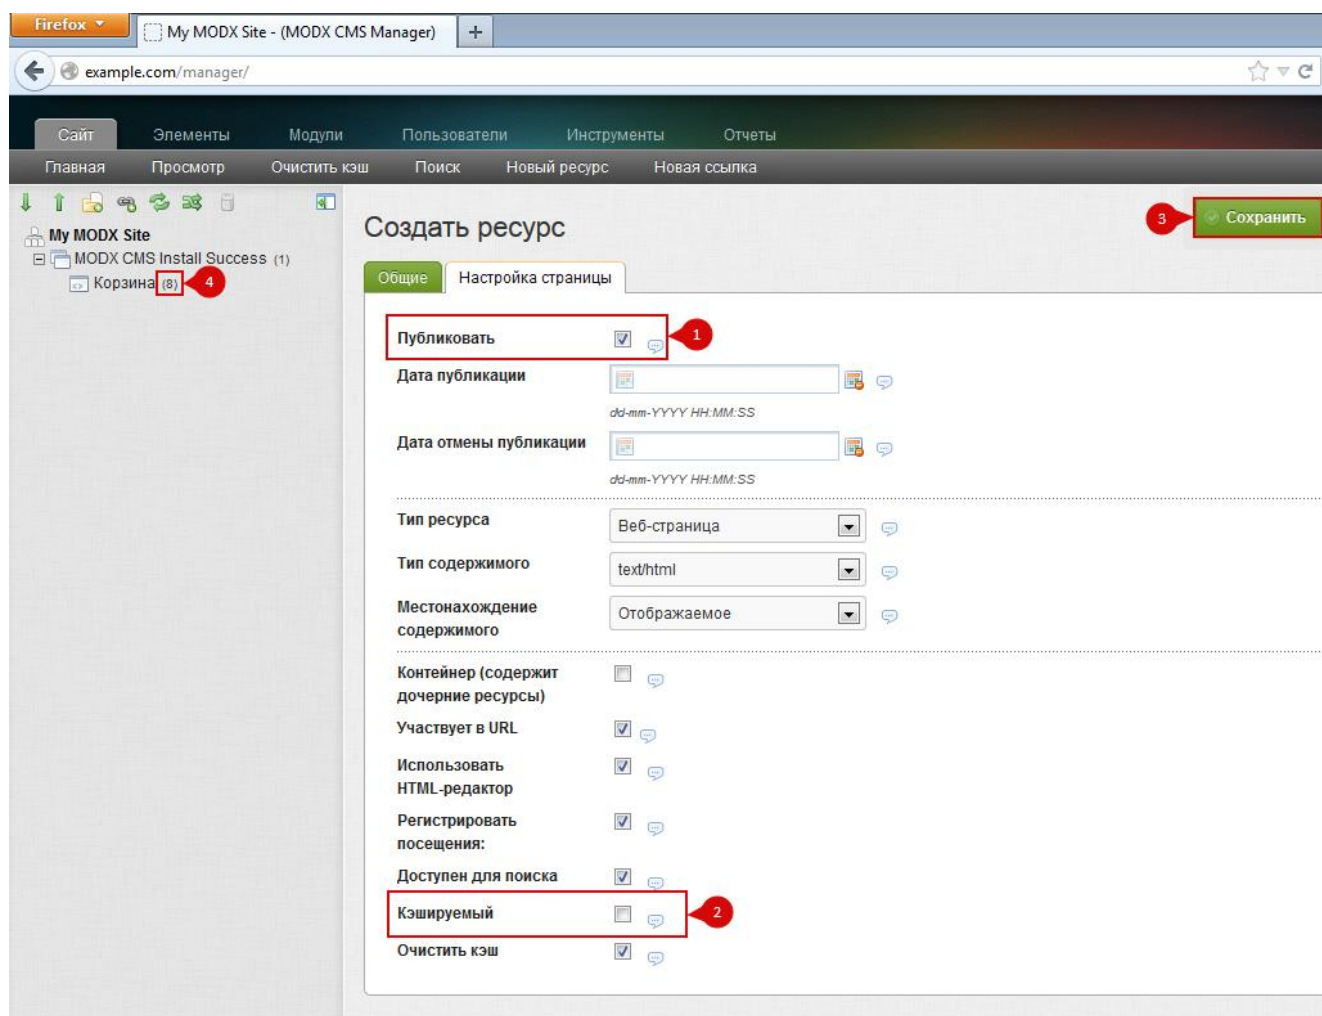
Firefox
My MODX Site - (MODX CMS Manager)
+
example.com/manager/

Сайт
Элементы
Модули
Пользователи
Инструменты
Отчеты

Главная
Просмотр
Очистить кэш
Поиск
Новый ресурс
Новая ссылка

My MODX Site
MODX CMS Install Success (1)
Корзина (8)
4

Создать ресурс

3
Сохранить

Общие
Настройка страницы

Публиковать
1
Дата публикации
dd-mm-YYYY HH:MM:SS
Дата отмены публикации
dd-mm-YYYY HH:MM:SS
Тип ресурса
Веб-страница
Тип содержимого
text/html
Местонахождение содержимого
Отображаемое
Контейнер (содержит дочерние ресурсы)
Участвует в URL
Использовать HTML-редактор
Регистрировать посещения:
Доступен для поиска
Кэшируемый
2
Очистить кэш